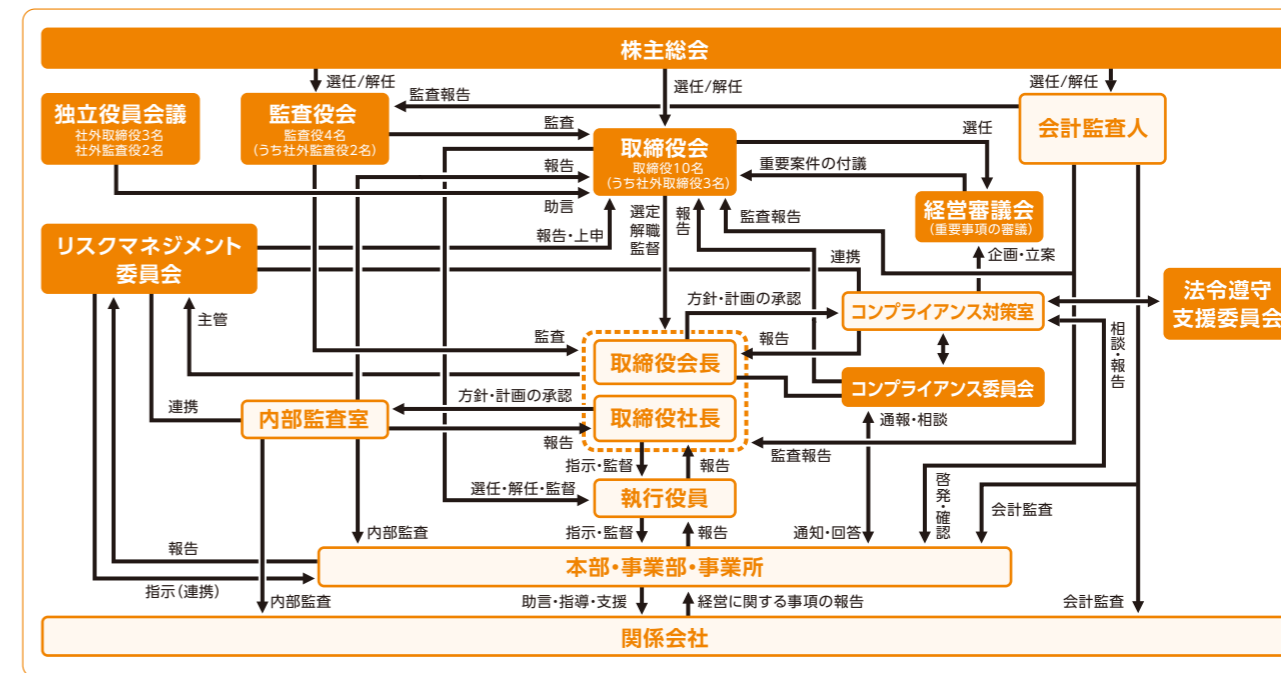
株主総会

選任/解任
選任/解任
選任/解任

独立役員会議
社外取締役3名
社外監査役2名

監査役会
監査役4名
(うち社外監査役2名)

監査報告

会計監査人

監査
報告
助言

取締役会
取締役10名
(うち社外取締役3名)

選任
重要案件の付議

経営審議会
(重要事項の審議)

リスクマネジメント
委員会

報告・上申
選定
解職
監督
報告
監査報告
企画・立案
連携

法令遵守
支援委員会

主管
方針・計画の承認
コンプライアンス対策室
監査
報告
相談・報告

取締役会長

コンプライアンス委員会

連携
方針・計画の承認
内部監査室
取締役社長
報告
通報・相談
監査報告

指示・監督
報告
啓発・確認
選任・解任・監督
執行役員
会計監査
内部監査
指示・監督
報告
通知・回答
報告

本部・事業部・事業所

指示(連携)
内部監査
助言・指導・支援
経営に関する事項の報告
会計監査

関係会社